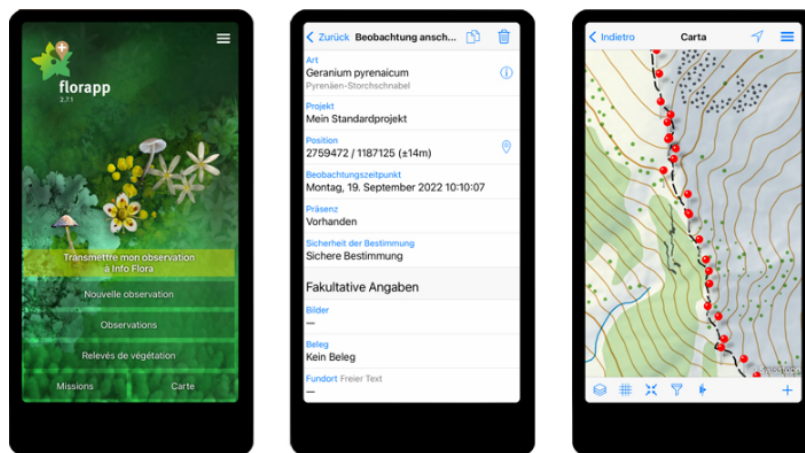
florapp
2.7.1

Transmettre mon observation à Info Flora

Nouvelle observation

Observations

Relevés de végétation

Missions

Carte

Zurück Beobachtung ansch...

Art
Geranium pyrenaicum
Pyrenäen-Storchschnabel

Projekt
Mein Standardprojekt

Position
2759472 / 1187125 (±14m)

Beobachtungszeitpunkt
Montag, 19. September 2022 10:10:07

Präsenz
Vorhanden

Sicherheit der Bestimmung
Sichere Bestimmung

Fakultative Angaben

Bilder
—

Beleg
Kein Beleg

Fundort Freier Text
—

Indietro Carta